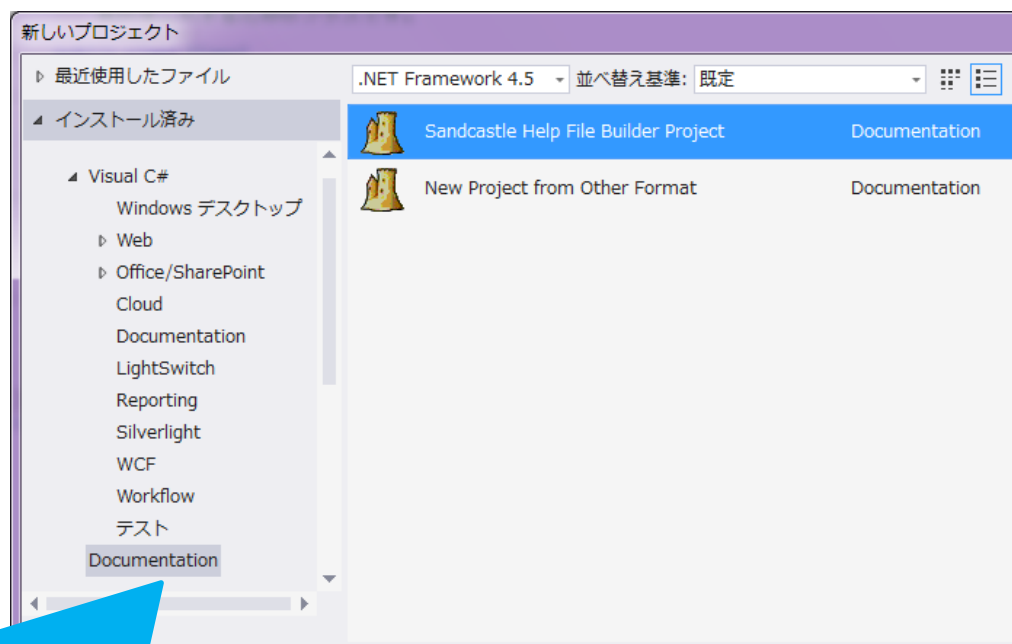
新しいプロジェクト

▷ 最近使用したファイル
◢ インストール済み
◢ Visual C#
Windows デスクトップ
▷ Web
▷ Office/SharePoint
Cloud
Documentation
LightSwitch
Reporting
Silverlight
WCF
Workflow
テスト
Documentation

.NET Framework 4.5 並べ替え基準: 既定

| Sandcastle Help File Builder Project | Documentation |
|---|---|
| New Project from Other Format | Documentation |